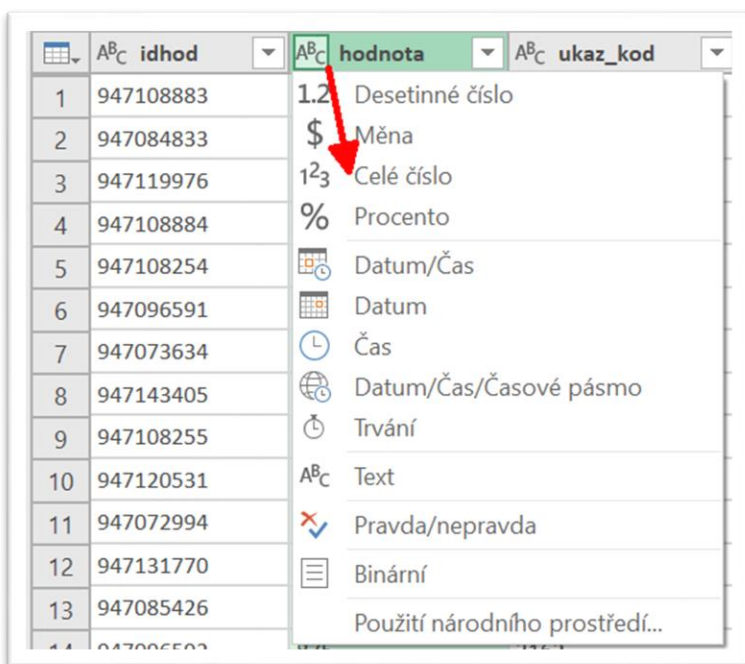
| | $A^B_C$ idhod | $A^B_C$ hodnota | $A^B_C$ ukaz_kod |
|---|---|---|---|
| 1 | 947108883 | | |
| 2 | 947084833 | | |
| 3 | 947119976 | | |
| 4 | 947108884 | | |
| 5 | 947108254 | | |
| 6 | 947096591 | | |
| 7 | 947073634 | | |
| 8 | 947143405 | | |
| 9 | 947108255 | | |
| 10 | 947120531 | | |
| 11 | 947072994 | | |
| 12 | 947131770 | | |
| 13 | 947085426 | | |
| 14 | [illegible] | | |

1.2 Desetinné číslo
$ Měna
$1^2_3$ Celé číslo
% Procento
Datum/Čas
Datum
Čas
Datum/Čas/Časové pásmo
Trvání
$A^B_C$ Text
Pravda/nepravda
Binární
Použití národního prostředí...